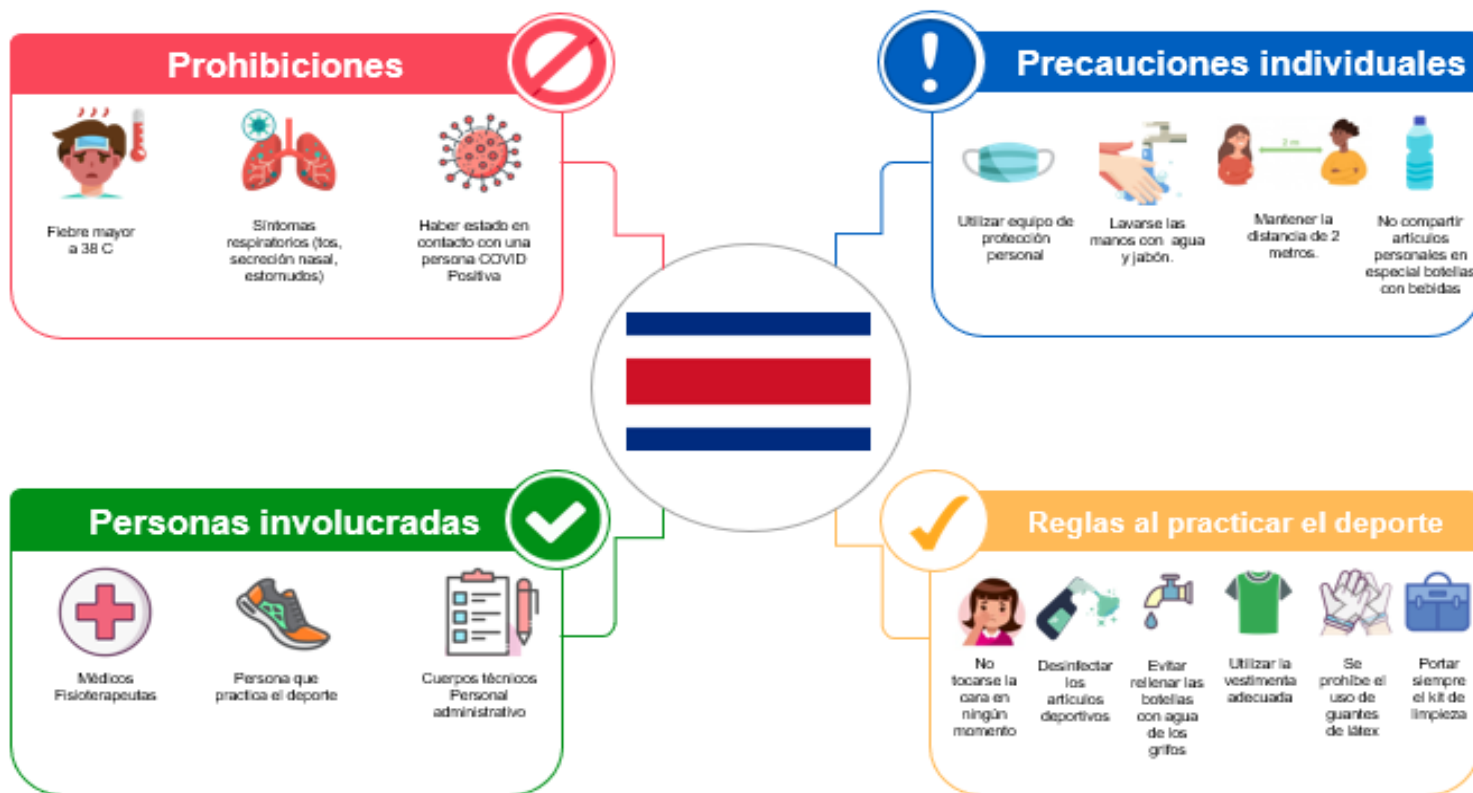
Prohibiciones

Fiebre mayor a 38 C

Síntomas respiratorios (tos, secreción nasal, estornudos)

Haber estado en contacto con una persona COVID Positiva

Precauciones individuales

2 m

Utilizar equipo de protección personal

Lavarse las manos con agua y jabón.

Mantener la distancia de 2 metros.

No compartir artículos personales en especial botellas con bebidas

Personas involucradas

Médicos Fisioterapeutas

Persona que practica el deporte

Cuerpos técnicos Personal administrativo

Reglas al practicar el deporte

No tocarse la cara en ningún momento

Desinfectar los artículos deportivos

Evitar rellenar las botellas con agua de los grifos

Utilizar la vestimenta adecuada

Se prohíbe el uso de guantes de látex

Portar siempre el kit de limpieza